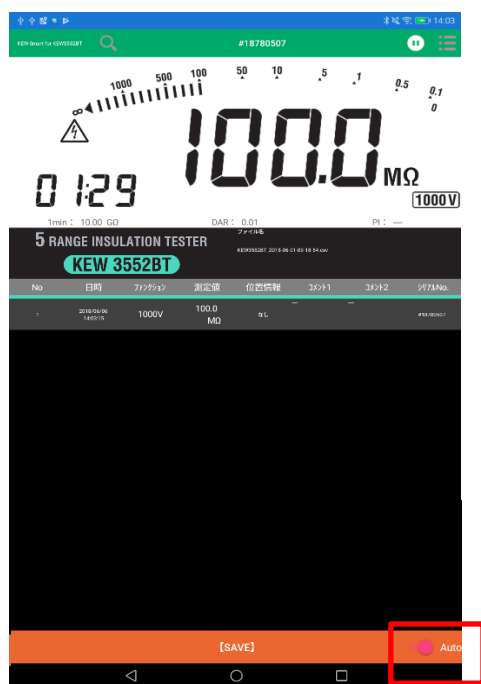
14:03

KEW Smart for KEW3552BT

#18780507

1000 500 100 50 10 5 1 0.5 0.1 0

∞

100.0 MΩ

01:29

1000V

1min : 10.00 GΩ

DAR : 0.01

PI : —

5 RANGE INSULATION TESTER

KEW 3552BT

ファイル名

KEW3552BT_2018-06-01-05-18-54.csv

| No | 日時 | ファンクション | 測定値 | 位置情報 | コメント1 | コメント2 | シリアルNo. |
|---|---|---|---|---|---|---|---|
| 1 | 2018/06/06 14:03:15 | 1000V | 100.0 MΩ | なし | — | — | #18780507 |

【SAVE】

Auto